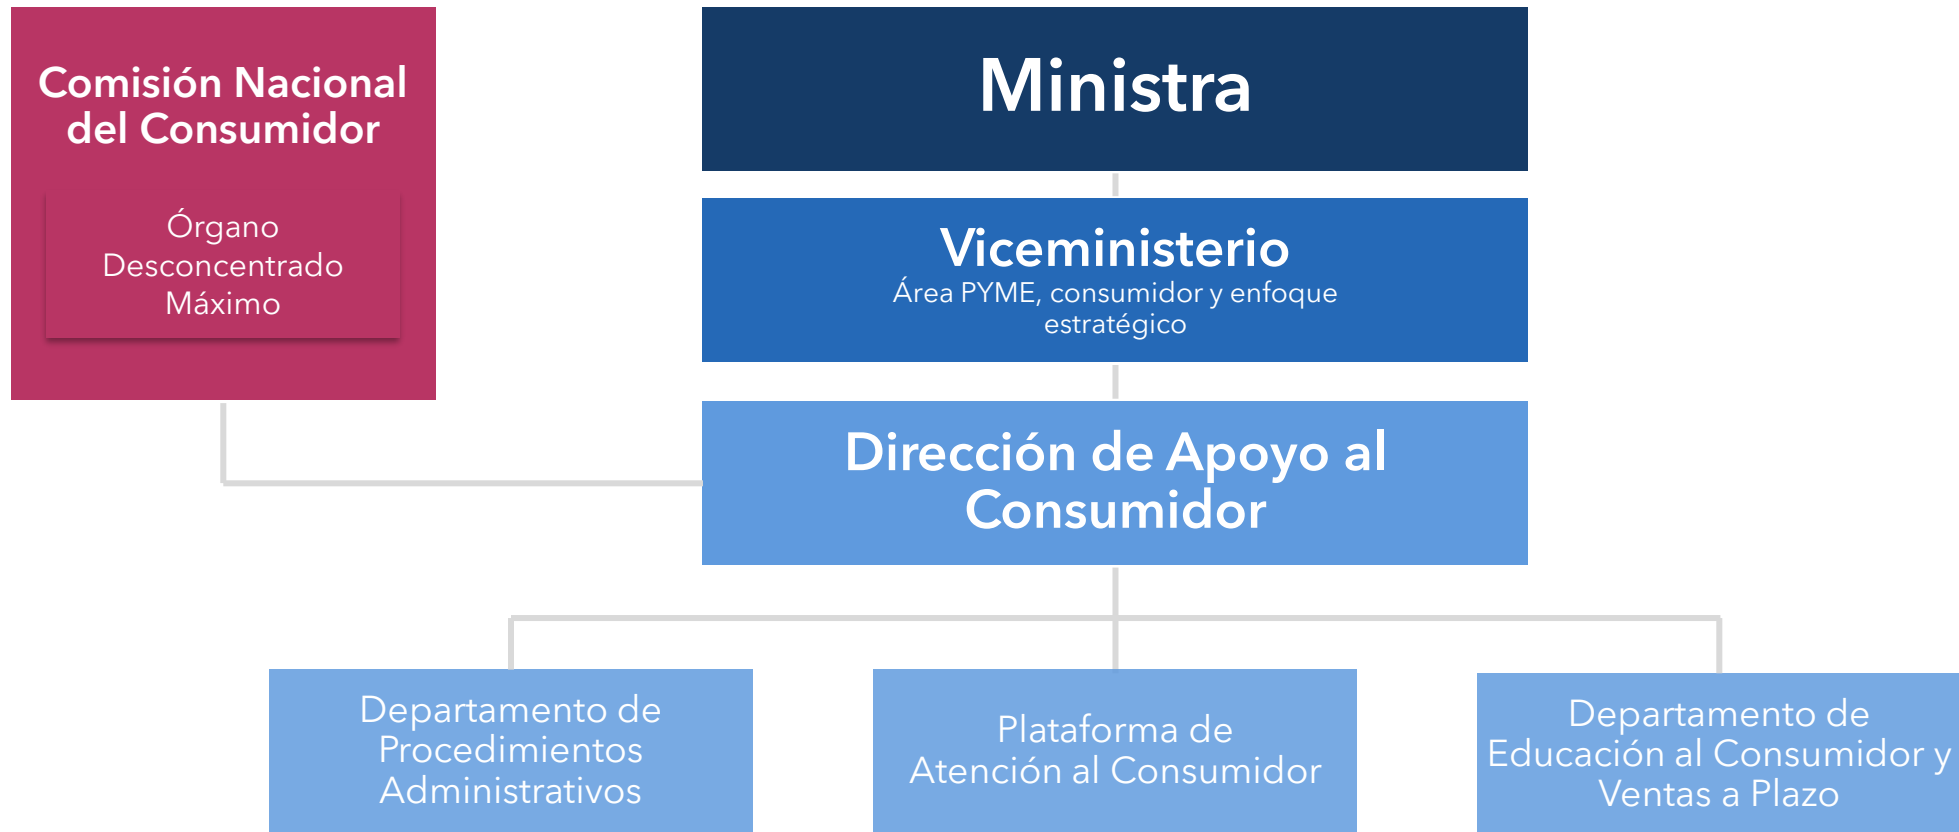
Comisión Nacional del Consumidor

Órgano Desconcentrado Máximo

Ministra

Viceministerio
Área PYME, consumidor y enfoque estratégico

Dirección de Apoyo al Consumidor

Departamento de Procedimientos Administrativos

Plataforma de Atención al Consumidor

Departamento de Educación al Consumidor y Ventas a Plazo